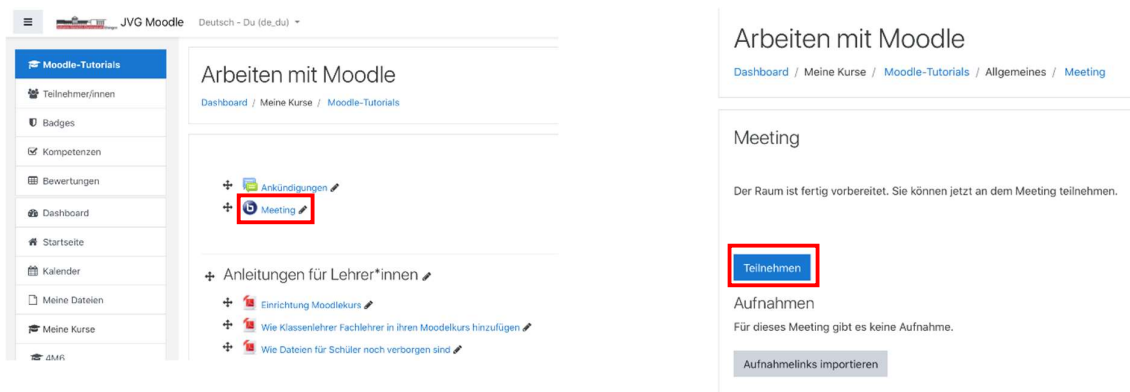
JVG Moodle Deutsch - Du (de_du)

Moodle-Tutorials
Teilnehmer/innen
Badges
Kompetenzen
Bewertungen
Dashboard
Startseite
Kalender
Meine Dateien
Meine Kurse
4M6

Arbeiten mit Moodle

Dashboard / Meine Kurse / Moodle-Tutorials

Ankündigungen
Meeting

Anleitungen für Lehrer*innen

Einrichtung Moodlekurs
Wie Klassenlehrer Fachlehrer in ihren Moodelkurs hinzufügen
Wie Dateien für Schüler noch verborgen sind

Arbeiten mit Moodle

Dashboard / Meine Kurse / Moodle-Tutorials / Allgemeines / Meeting

Meeting

Der Raum ist fertig vorbereitet. Sie können jetzt an dem Meeting teilnehmen.

Teilnehmen

Aufnahmen

Für dieses Meeting gibt es keine Aufnahme.

Aufnahmelinks importieren